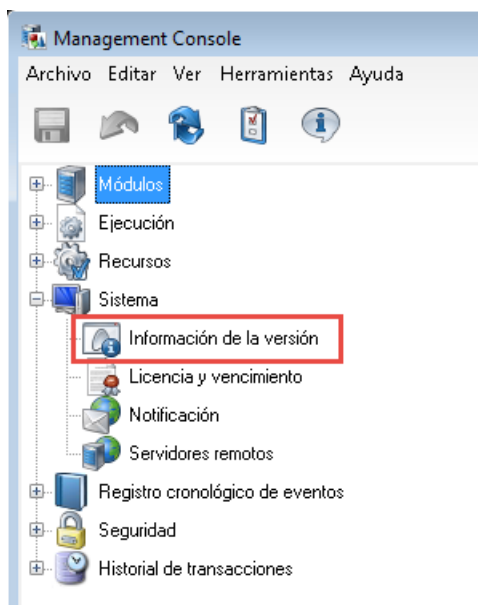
Management Console

Archivo Editar Ver Herramientas Ayuda

Módulos
Ejecución
Recursos
Sistema
Información de la versión
Licencia y vencimiento
Notificación
Servidores remotos
Registro cronológico de eventos
Seguridad
Historial de transacciones